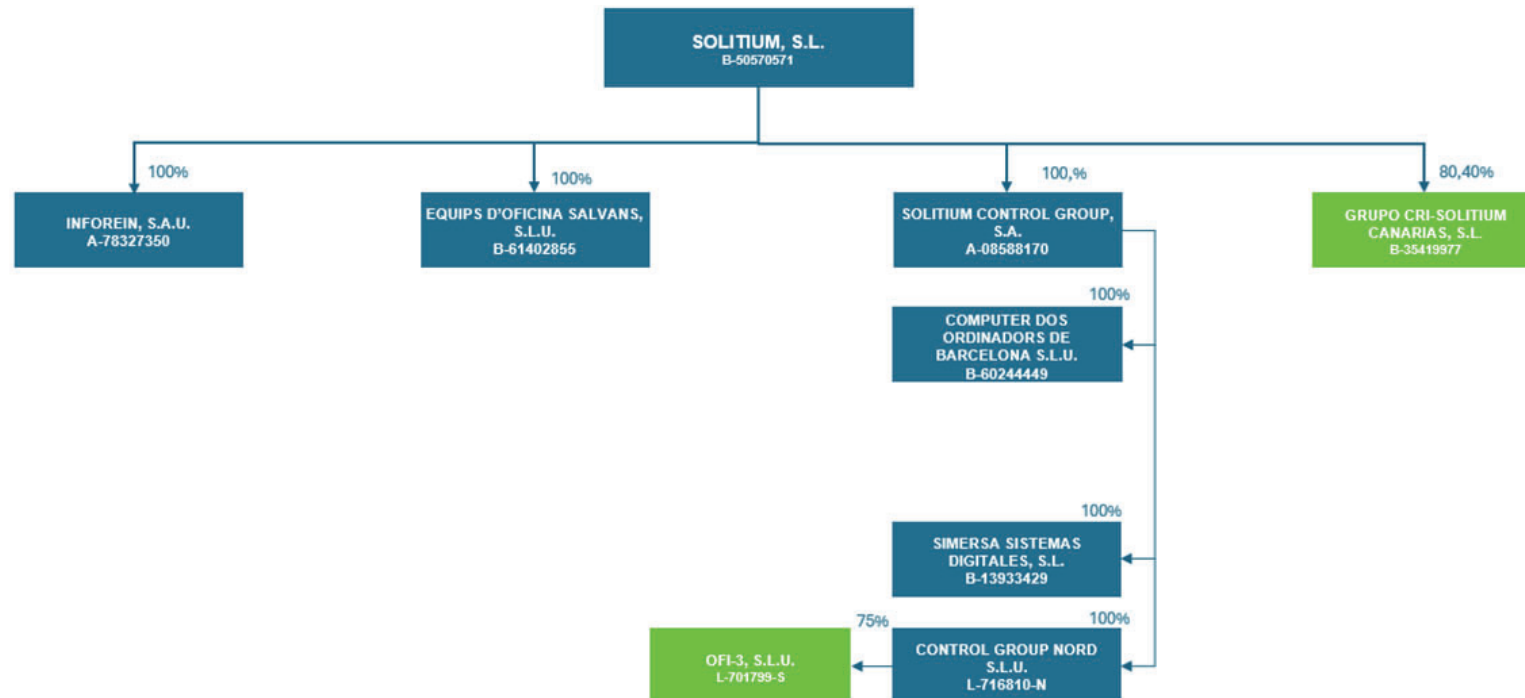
SOLITIUM, S.L.
B-50570571

100%

INFOREIN, S.A.U.
A-78327350

100%

EQUIPS D'OFICINA SALVANS, S.L.U.
B-61402855

100,%

SOLITIUM CONTROL GROUP, S.A.
A-08588170

80,40%

GRUPO CRI-SOLITIUM CANARIAS, S.L.
B-35419977

100%

COMPUTER DOS ORDINADORS DE BARCELONA S.L.U.
B-60244449

100%

SIMERSA SISTEMAS DIGITALES, S.L.
B-13933429

100%

CONTROL GROUP NORD S.L.U.
L-716810-N

75%

OFI-3, S.L.U.
L-701799-S